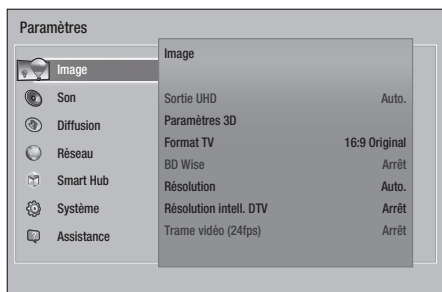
Paramètres

Image
Son
Diffusion
Réseau
Smart Hub
Système
Assistance

Image

Sortie UHD Auto.
Paramètres 3D
Format TV 16:9 Original
BD Wise Arrêt
Résolution Auto.
Résolution intell. DTV Arrêt
Trame vidéo (24fps) Arrêt